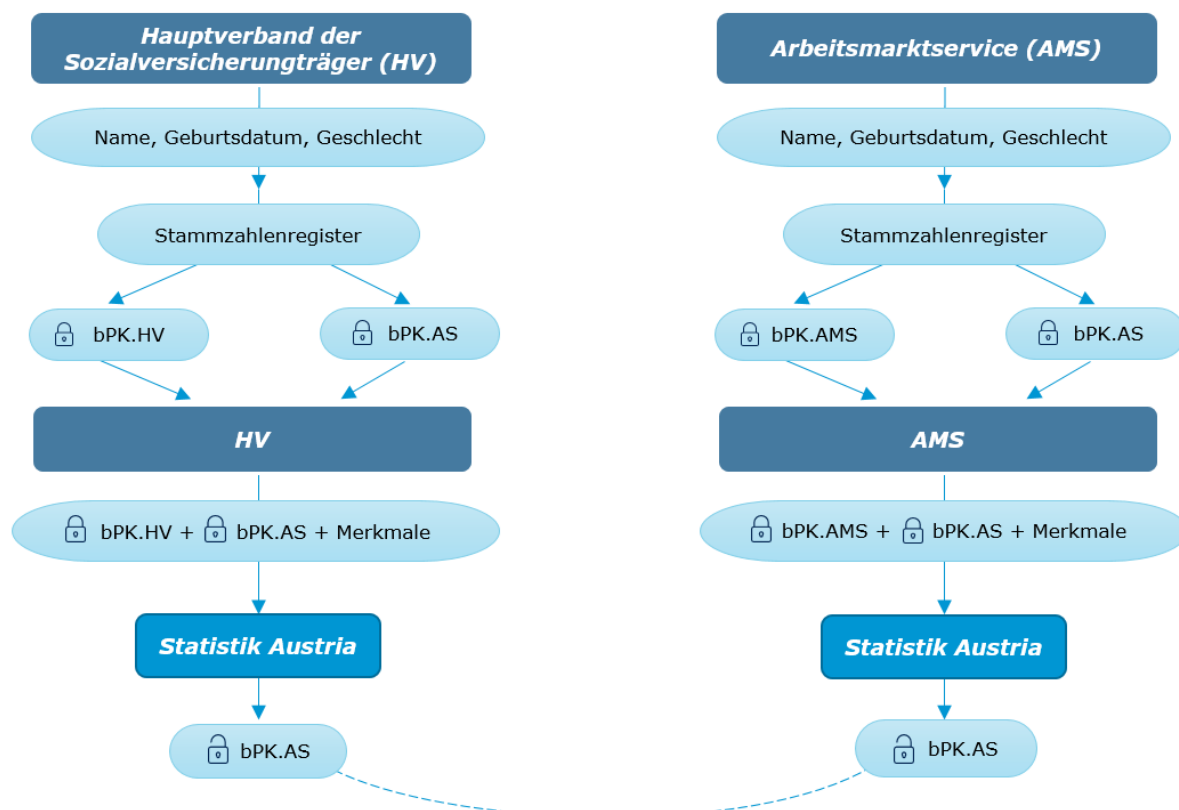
Hauptverband der Sozialversicherungträger (HV)

Name, Geburtsdatum, Geschlecht

Stammzahlenregister

bPK.HV

bPK.AS

HV

bPK.HV + bPK.AS + Merkmale

Statistik Austria

bPK.AS

Arbeitsmarktservice (AMS)

Name, Geburtsdatum, Geschlecht

Stammzahlenregister

bPK.AMS

bPK.AS

AMS

bPK.AMS + bPK.AS + Merkmale

Statistik Austria

bPK.AS